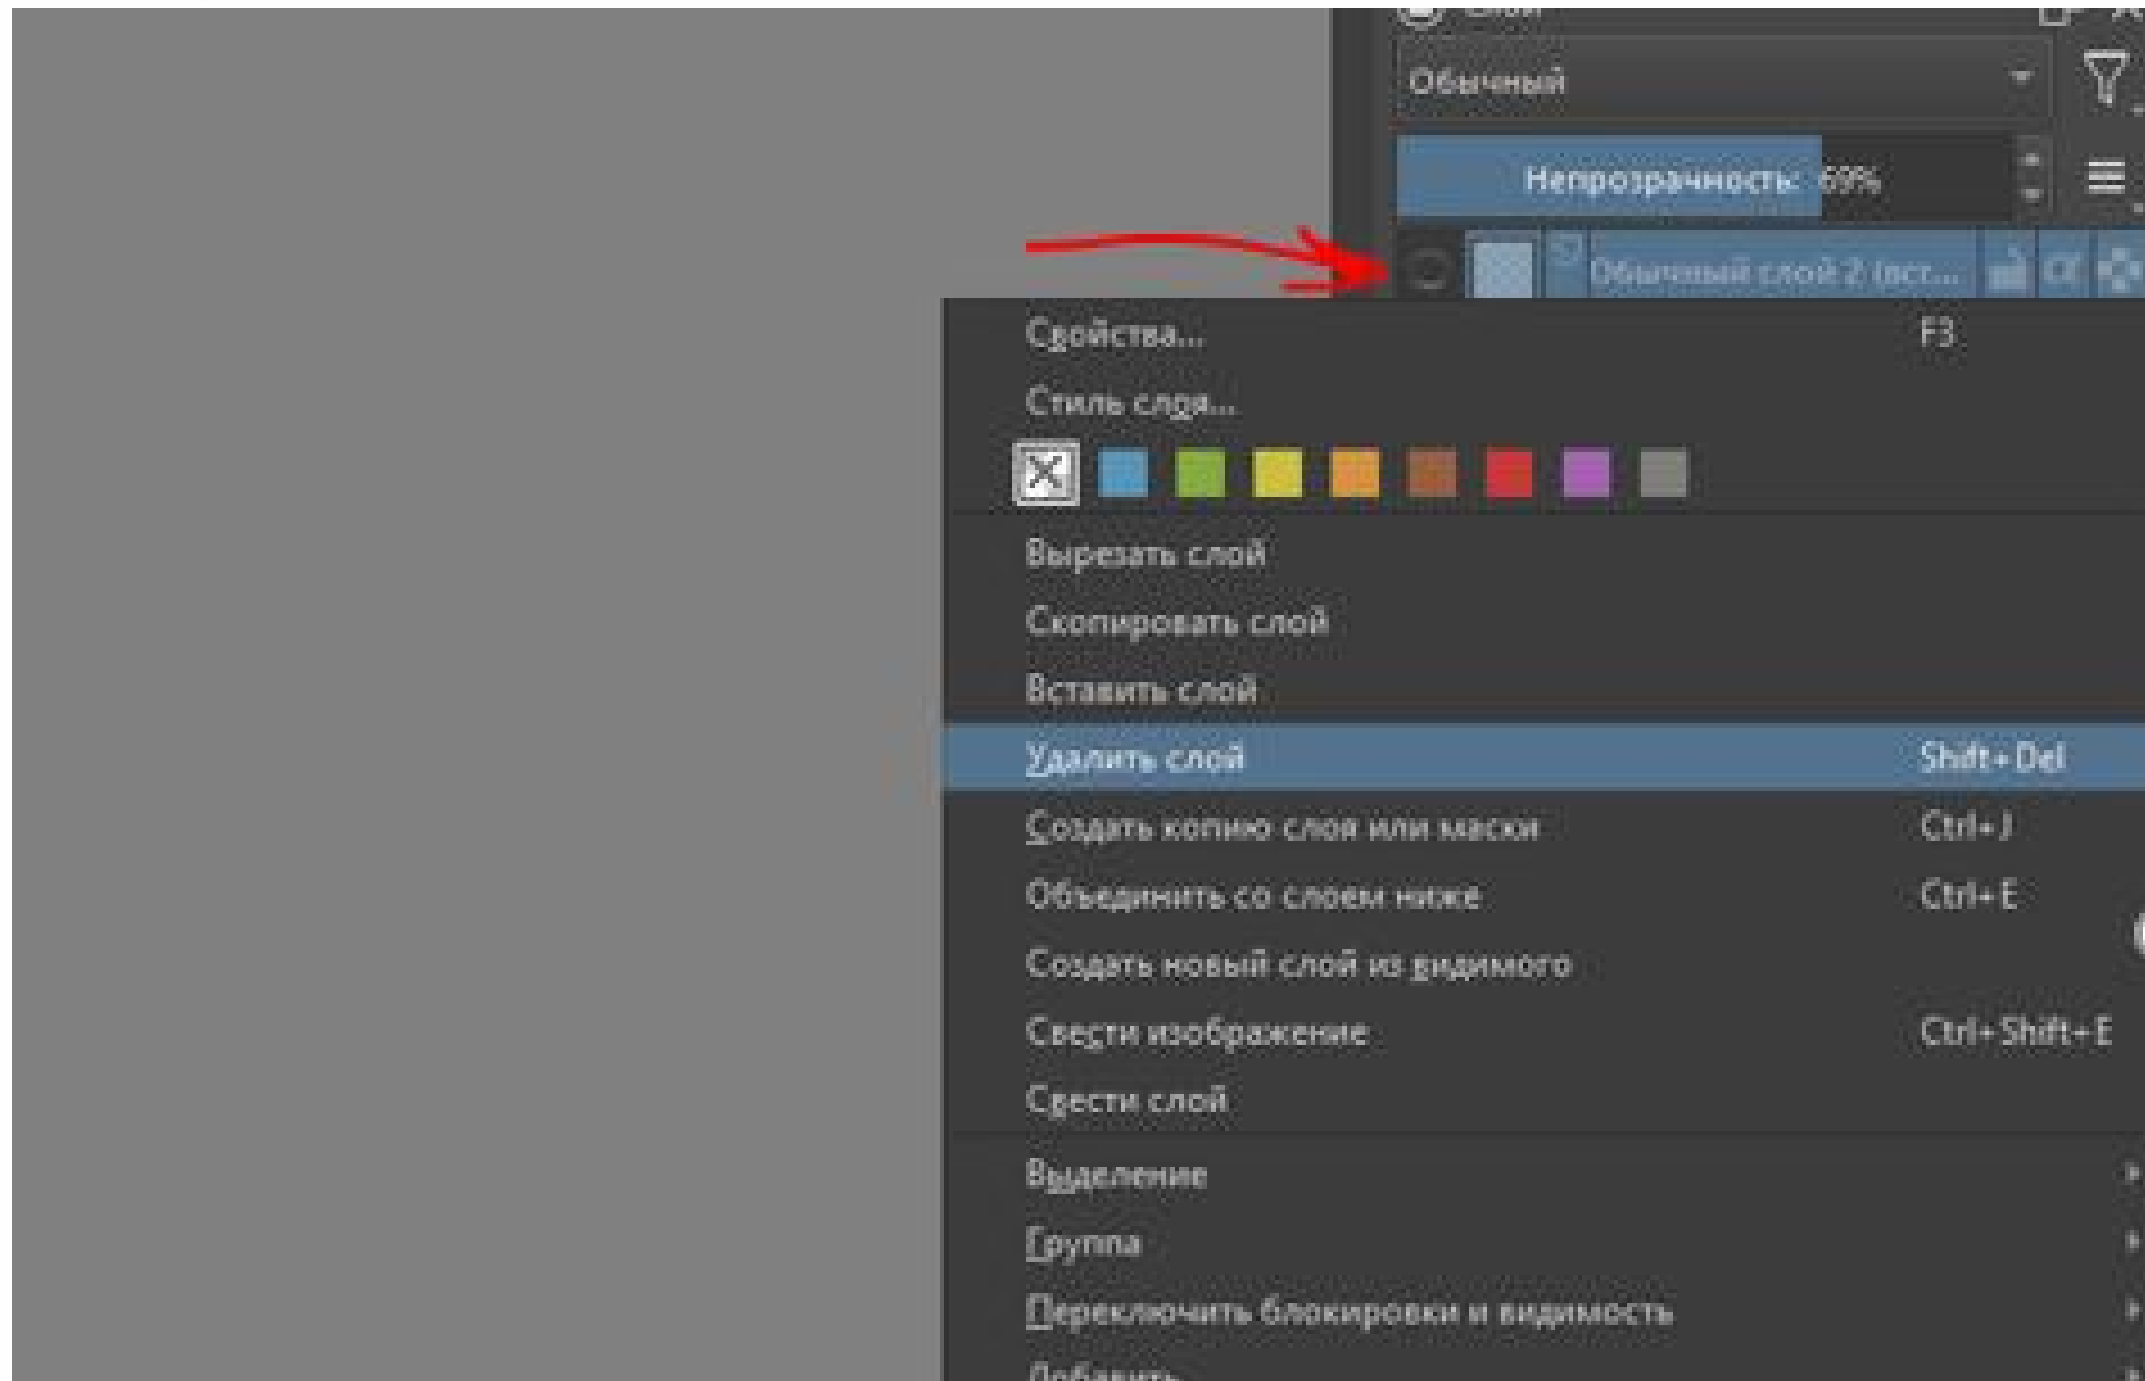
Слои

Обычный

Непрозрачность: 69%

Обычный слой 2 (вст...

Свойства... F3

Стиль слоя...

Вырезать слой

Скопировать слой

Вставить слой

Удалить слой Shift+Del

Создать копию слоя или маски Ctrl+J

Объединить со слоем ниже Ctrl+E

Создать новый слой из видимого

Свести изображение Ctrl+Shift+E

Свести слой

Выделение

Группа

Переключить блокировки и видимость

Добавить